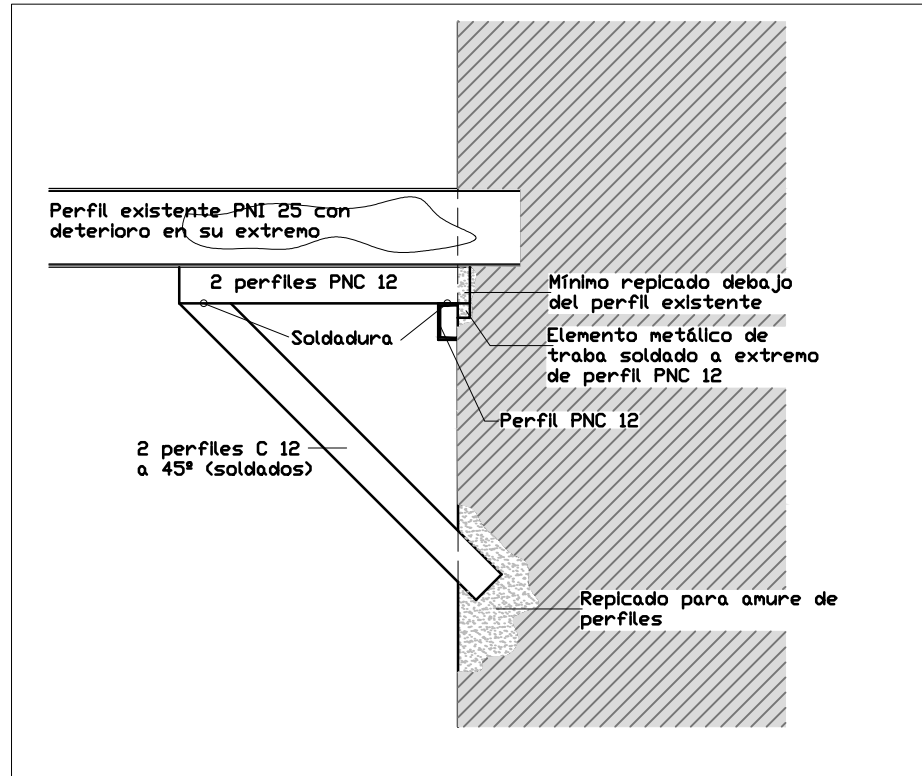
Perfil existente PNI 25 con deterioro en su extremo

2 perfiles PNC 12

Mínimo replcado debajo del perfil existente

Soldadura

Elemento metálico de traba soldado a extremo de perfil PNC 12

Perfil PNC 12

2 perfiles C 12 a 45º (soldados)

Replcado para amure de perfiles